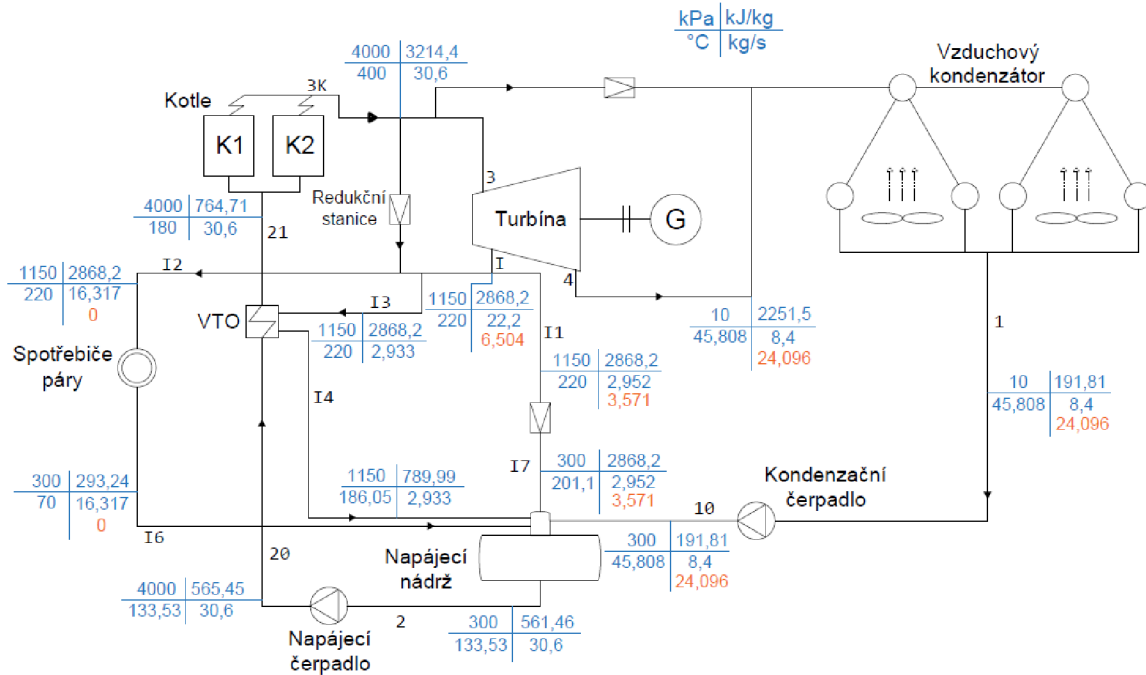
| kPa | kJ/kg |
|---|---|
| °C | kg/s |

Vzduchový kondenzátor

| 4000 | 3214,4 |
|---|---|
| 400 | 30,6 |

3K

Kotle

K1 K2

3

Redukční stanice

Turbína

G

| 4000 | 764,71 |
|---|---|
| 180 | 30,6 |

21

| 1150 | 2868,2 |
|---|---|
| 220 | 16,317 |
| | 0 |

I2

I

4

VTO

I3

| 1150 | 2868,2 |
|---|---|
| 220 | 22,2 |
| | 6,504 |

| 1150 | 2868,2 |
|---|---|
| 220 | 2,933 |

| 10 | 2251,5 |
|---|---|
| 45,808 | 8,4 |
| | 24,096 |

1

Spotřebiče páry

I1

| 1150 | 2868,2 |
|---|---|
| 220 | 2,952 |
| | 3,571 |

I4

| 10 | 191,81 |
|---|---|
| 45,808 | 8,4 |
| | 24,096 |

| 300 | 293,24 |
|---|---|
| 70 | 16,317 |
| | 0 |

| 1150 | 789,99 |
|---|---|
| 186,05 | 2,933 |

I7

| 300 | 2868,2 |
|---|---|
| 201,1 | 2,952 |
| | 3,571 |

Kondenzační čerpadlo

10

I6

20

Napájecí nádrž

| 300 | 191,81 |
|---|---|
| 45,808 | 8,4 |
| | 24,096 |

| 4000 | 565,45 |
|---|---|
| 133,53 | 30,6 |

2

| 300 | 561,46 |
|---|---|
| 133,53 | 30,6 |

Napájecí čerpadlo